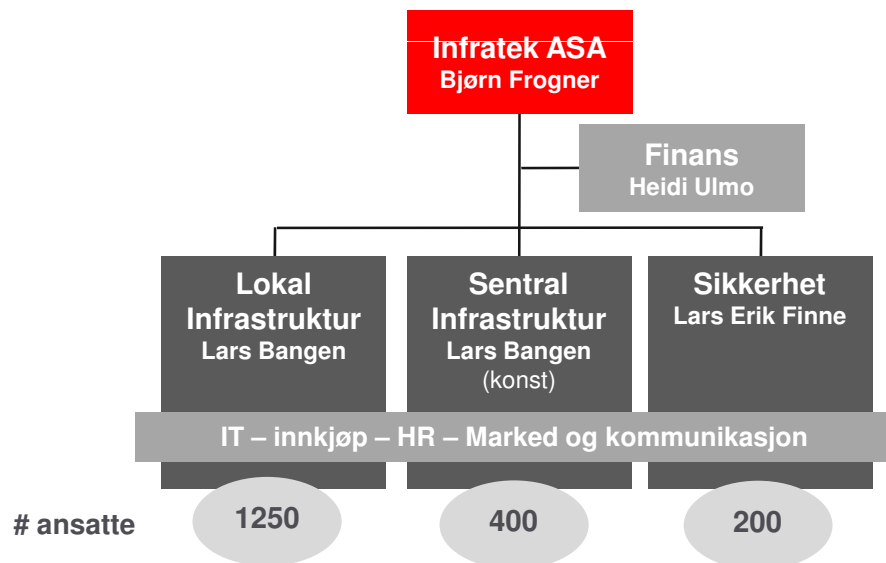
Infratek ASA
Bjørn Frogner

Finans
Heidi Ulmo

Lokal Infrastruktur
Lars Bangen

Sentral Infrastruktur
Lars Bangen
(konst)

Sikkerhet
Lars Erik Finne

IT – innkjøp – HR – Marked og kommunikasjon

# ansatte

1250

400

200